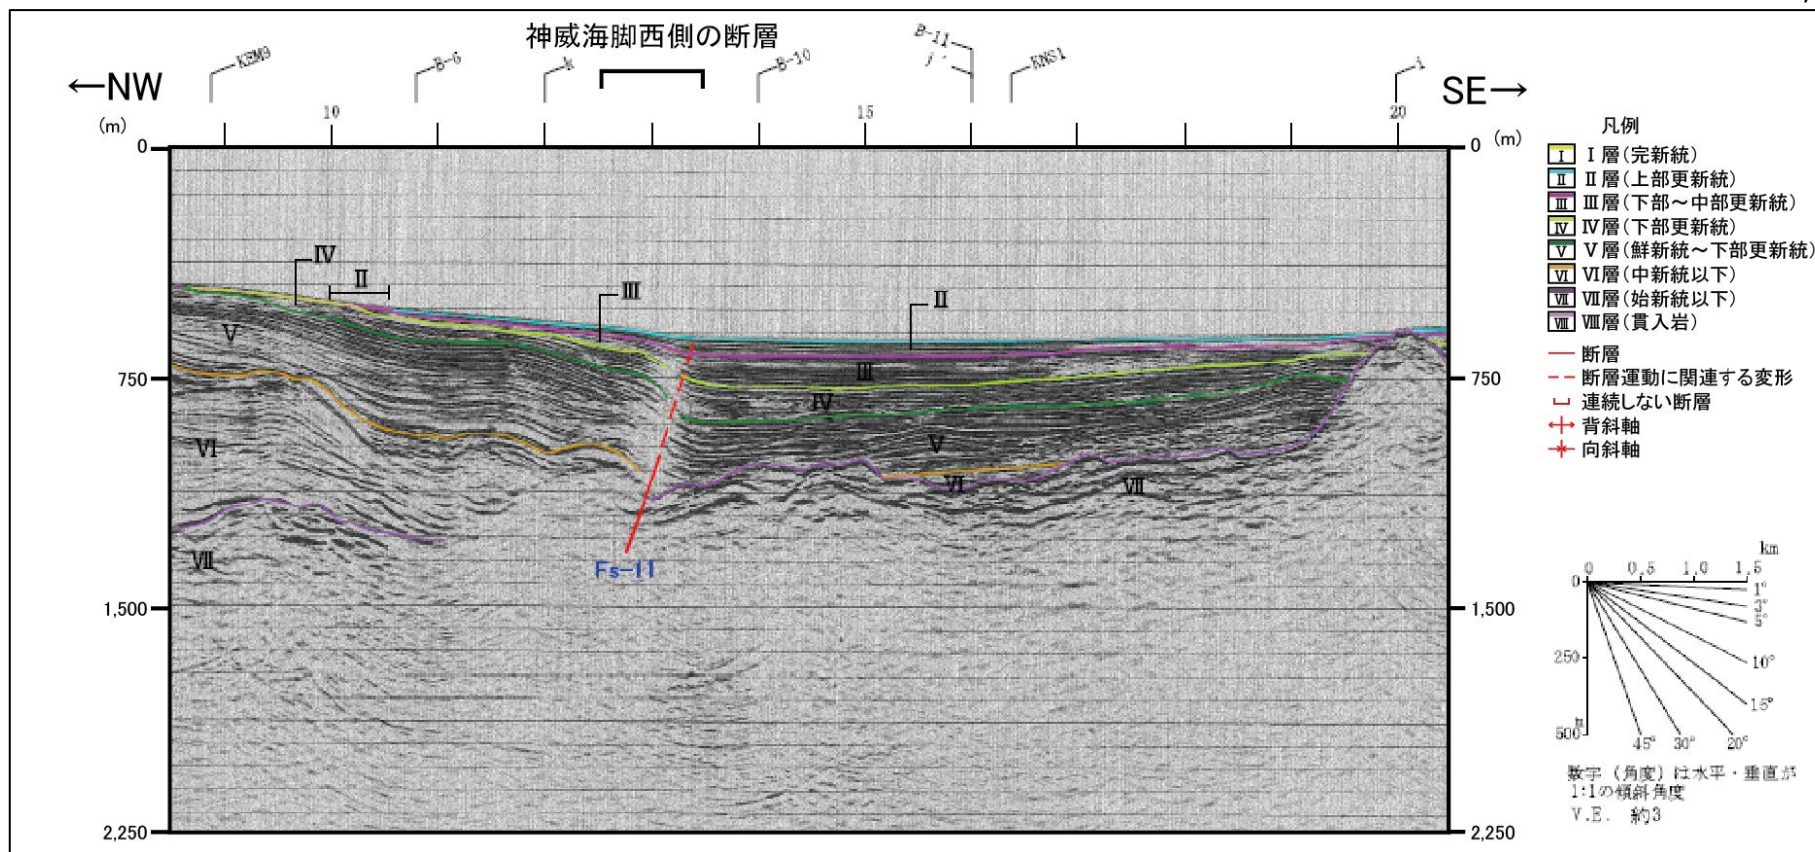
神威海脚西側の断層

←NW

SE→

KEM9

B-6

k

B-10

B-11

j'

KNS1

i

10

15

20

(m)

0

750

1,500

2,250

(m)

0

750

1,500

2,250

IV

II

V

VI

VII

III

II

III

IV

V

VI

VII

Fs-11

凡例

I I層(完新統)

II II層(上部更新統)

III III層(下部～中部更新統)

IV IV層(下部更新統)

V V層(鮮新統～下部更新統)

VI VI層(中新統以下)

VII VII層(始新統以下)

VIII VIII層(貫入岩)

断層

断層運動に関連する変形

連続しない断層

背斜軸

向斜軸

km

0

0.5

1.0

1.5

0

1°

3°

5°

250

10°

15°

500m

45°

30°

20°

数字(角度)は水平・垂直が1:1の傾斜角度

V.E. 約3